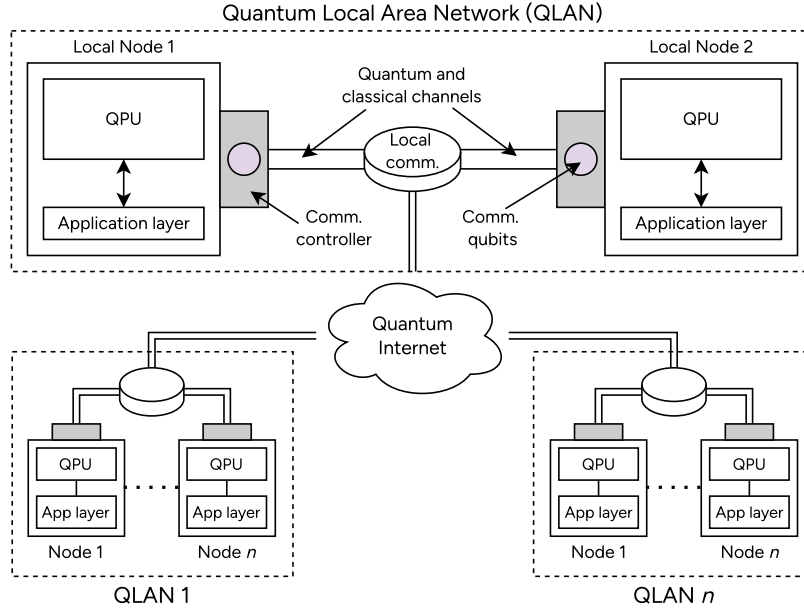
Quantum Local Area Network (QLAN)

Local Node 1

QPU

Application layer

Quantum and classical channels

Local comm.

Comm. controller

Comm. qubits

Local Node 2

QPU

Application layer

Quantum Internet

QPU

App layer

Node 1

QPU

App layer

Node $n$

QLAN 1

QPU

App layer

Node 1

QPU

App layer

Node $n$

QLAN $n$